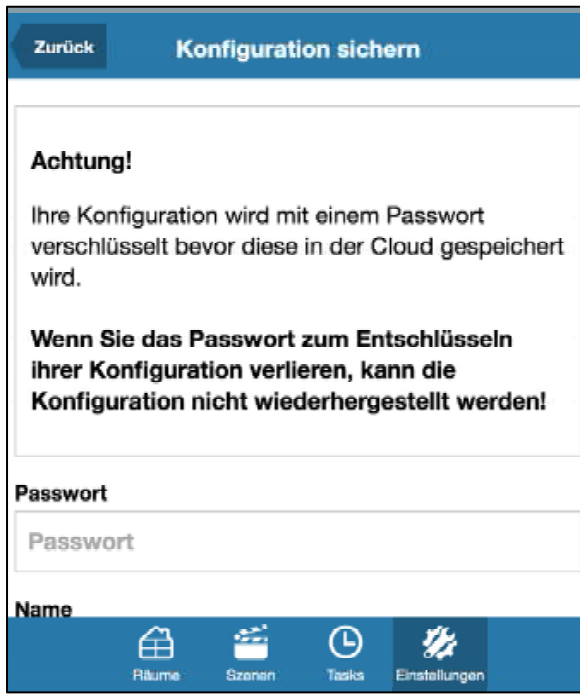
Zurück

Konfiguration sichern

Achtung!

Ihre Konfiguration wird mit einem Passwort verschlüsselt bevor diese in der Cloud gespeichert wird.

Wenn Sie das Passwort zum Entschlüsseln ihrer Konfiguration verlieren, kann die Konfiguration nicht wiederhergestellt werden!

Passwort

Passwort

Name

Räume Szenen Tasks Einstellungen